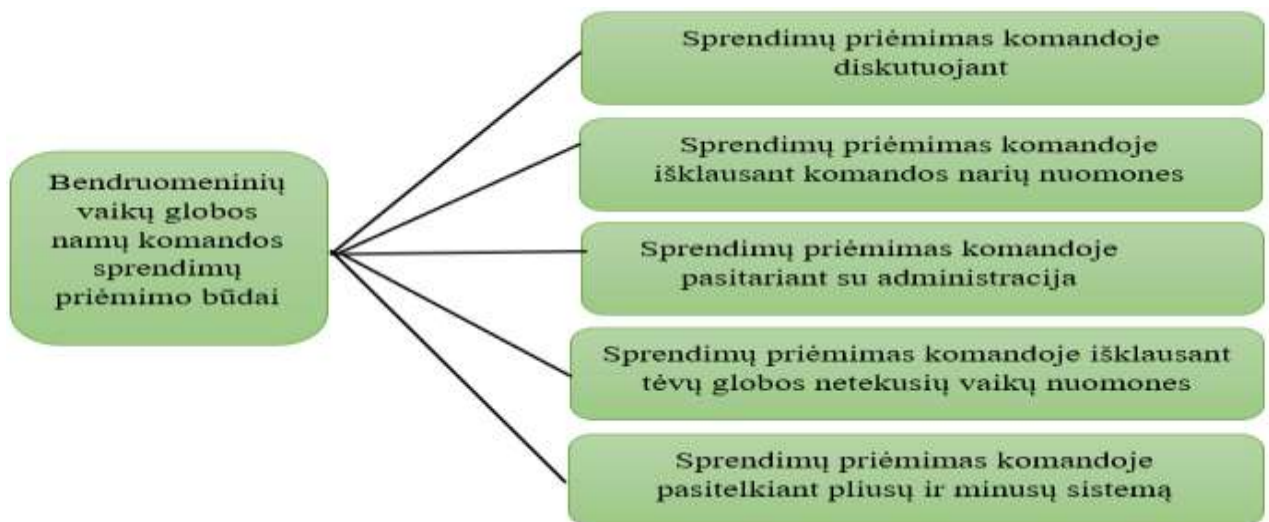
Bendruomeninių vaikų globos namų komandos sprendimų priėmimo būdai

Sprendimų priėmimas komandoje diskutuojant

Sprendimų priėmimas komandoje išklausant komandos narių nuomones

Sprendimų priėmimas komandoje pasitariant su administracija

Sprendimų priėmimas komandoje išklausant tėvų globos netekusių vaikų nuomones

Sprendimų priėmimas komandoje pasitelkiant pliusų ir minusų sistemą